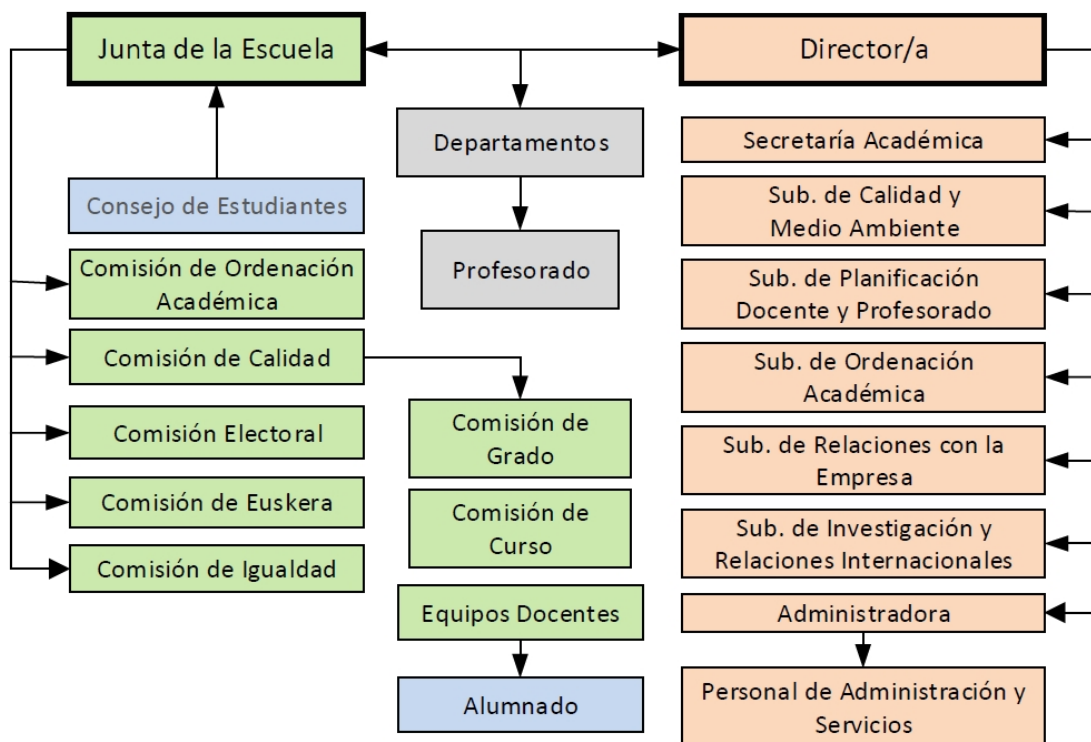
Junta de la Escuela

Director/a

Departamentos

Profesorado

Consejo de Estudiantes

Comisión de Ordenación Académica

Comisión de Calidad

Comisión Electoral

Comisión de Euskera

Comisión de Igualdad

Comisión de Grado

Comisión de Curso

Equipos Docentes

Alumnado

Secretaría Académica

Sub. de Calidad y Medio Ambiente

Sub. de Planificación Docente y Profesorado

Sub. de Ordenación Académica

Sub. de Relaciones con la Empresa

Sub. de Investigación y Relaciones Internacionales

Administradora

Personal de Administración y Servicios